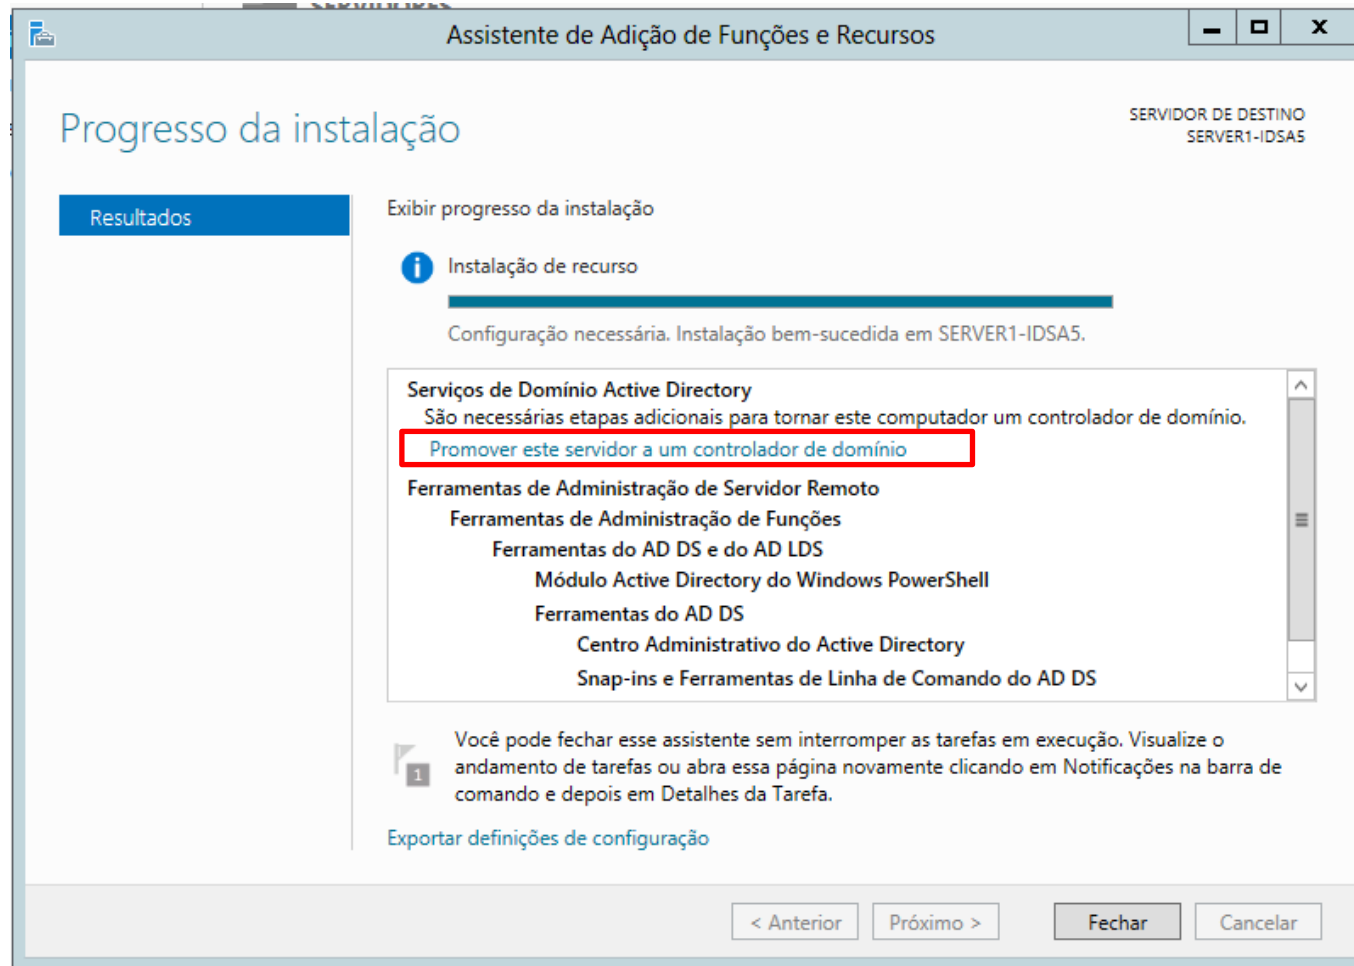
Assistente de Adição de Funções e Recursos

Progresso da instalação

SERVIDOR DE DESTINO
SERVER1-IDSA5

Resultados

Exibir progresso da instalação

Instalação de recurso

Configuração necessária. Instalação bem-sucedida em SERVER1-IDSA5.

Serviços de Domínio Active Directory
São necessárias etapas adicionais para tornar este computador um controlador de domínio.
Promover este servidor a um controlador de domínio
Ferramentas de Administração de Servidor Remoto
Ferramentas de Administração de Funções
Ferramentas do AD DS e do AD LDS
Módulo Active Directory do Windows PowerShell
Ferramentas do AD DS
Centro Administrativo do Active Directory
Snap-ins e Ferramentas de Linha de Comando do AD DS

Você pode fechar esse assistente sem interromper as tarefas em execução. Visualize o andamento de tarefas ou abra essa página novamente clicando em Notificações na barra de comando e depois em Detalhes da Tarefa.

Exportar definições de configuração

< Anterior | Próximo > | Fechar | Cancelar